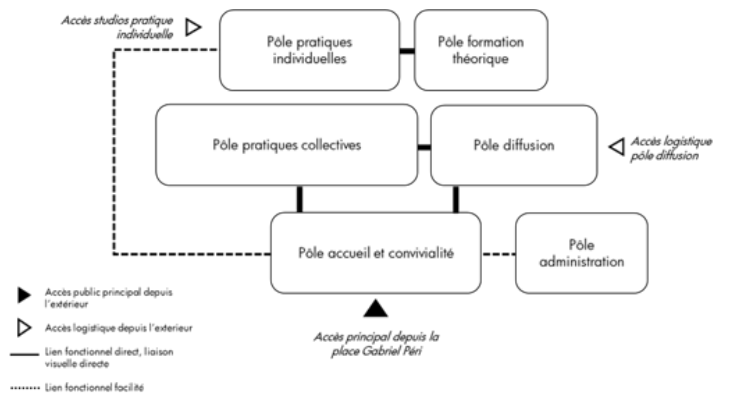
Accès studios pratique individuelle

Pôle pratiques individuelles

Pôle formation théorique

Pôle pratiques collectives

Pôle diffusion

Accès logistique pôle diffusion

Pôle accueil et convivialité

Pôle administration

Accès principal depuis la place Gabriel Péri

Accès public principal depuis l'extérieur

Accès logistique depuis l'exterieur

Lien fonctionnel direct, liaison visuelle directe

Lien fonctionnel facilité